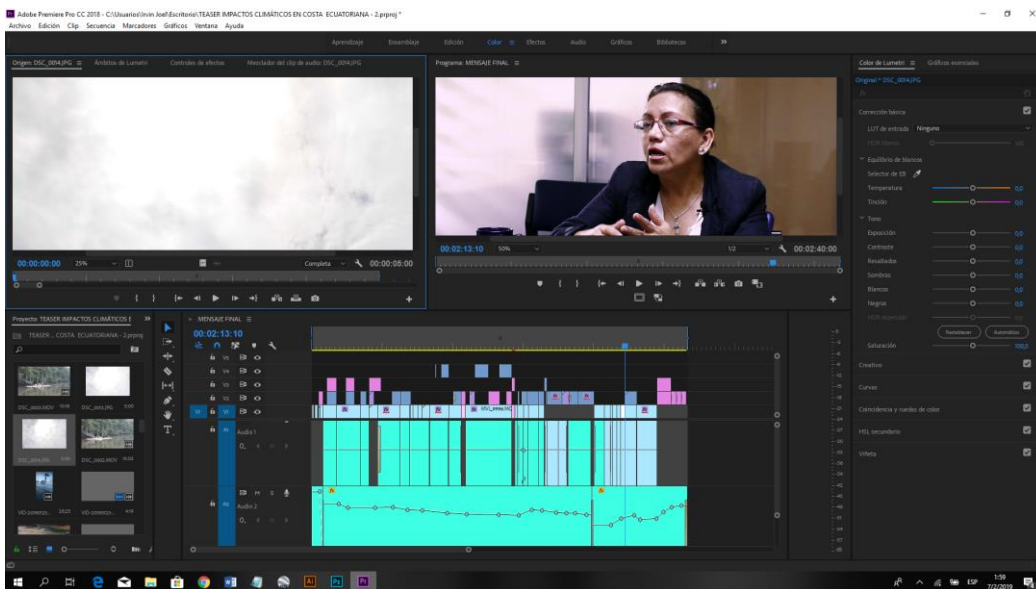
Adobe Premiere Pro CC 2018 - C:\Usuarios\Irvin Joel\Escritorio\TEASER IMPACTOS CLIMÁTICOS EN COSTA ECUATORIANA - 2.prproj *
Archivo Edición Clip Secuencia Marcadores Gráficos Ventana Ayuda

Aprendizaje Ensamblaje Edición Color Efectos Audio Gráficos Bibliotecas »

Origen: DSC_0094.JPG ≡ Ámbitos de Lumetri Controles de efectos Mezclador del clip de audio: DSC_0094.JPG

00:00:00:00 25% Completa 00:00:05:00

Programa: MENSAJE FINAL ≡

00:02:13:10 50% 1/2 00:02:40:00

Color de Lumetri ≡ Gráficos esenciales
Original * DSC_0094.JPG
fx
Corrección básica
LUT de entrada Ninguno
HDR blanco
Equilibrio de blancos
Selector de EB
Temperatura 0,0
Tinción 0,0
Tono
Exposición 0,0
Contraste 0,0
Resaltados 0,0
Sombras 0,0
Blancos 0,0
Negros 0,0
HDR especular
Restablecer Automático
Saturación 100,0
Creativo
Curvas
Coincidencia y ruedas de color
HSL secundario
Viñeta

Proyecto: TEASER IMPACTOS CLIMÁTICOS E »
TEASER... COSTA ECUATORIANA - 2.prproj
DSC_0093.MOV DSC_0093.JPG
DSC_0094.JPG DSC_0092.MOV
VID-comienzo... VID-comienzo...

× MENSAJE FINAL ≡
00:02:13:10
V5
V4
V3
V2
V1
A1 Audio 1
A2 Audio 2

ESP 1:59 7/2/2019